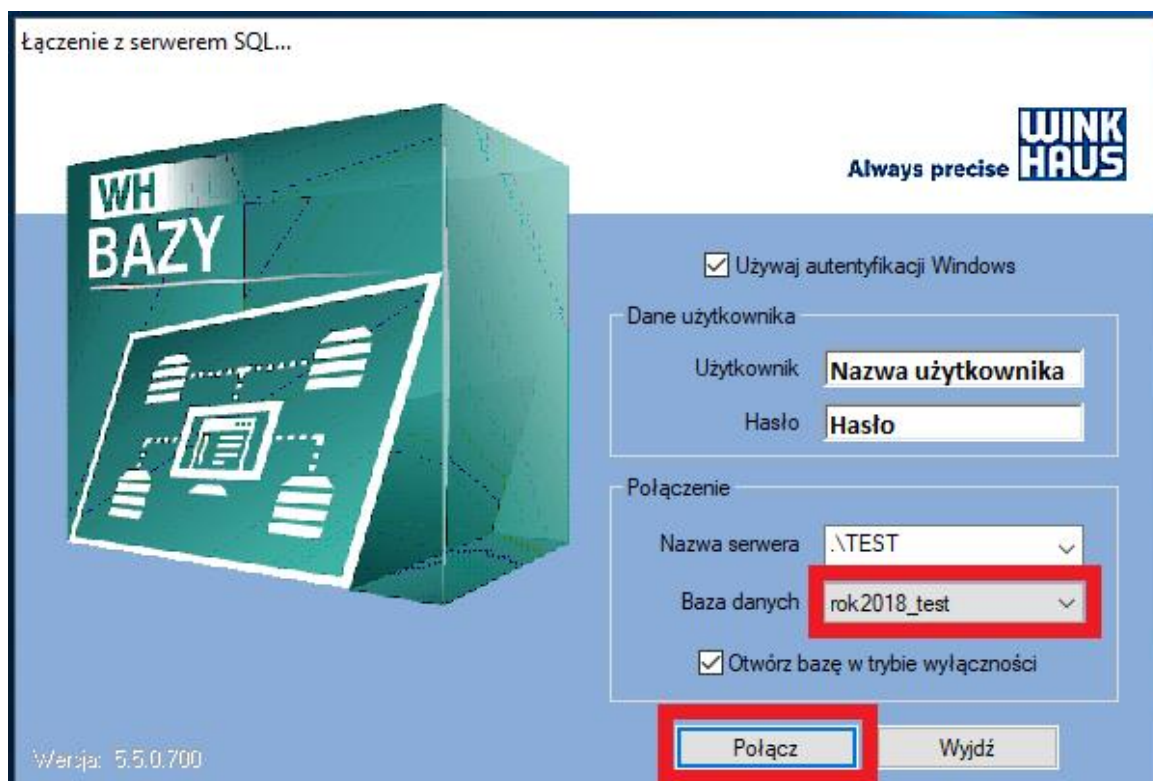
Łączenie z serwerem SQL...

WH
BAZY

WINK HAUS
Always precise

Używaj autentyfikacji Windows

Dane użytkownika
Użytkownik Nazwa użytkownika
Hasło Hasło

Połączenie
Nazwa serwera .\TEST
Baza danych rok2018_test

Otwórz bazę w trybie wyłączności

Wersja: 5.5.0.700

Połącz
Wyjdź